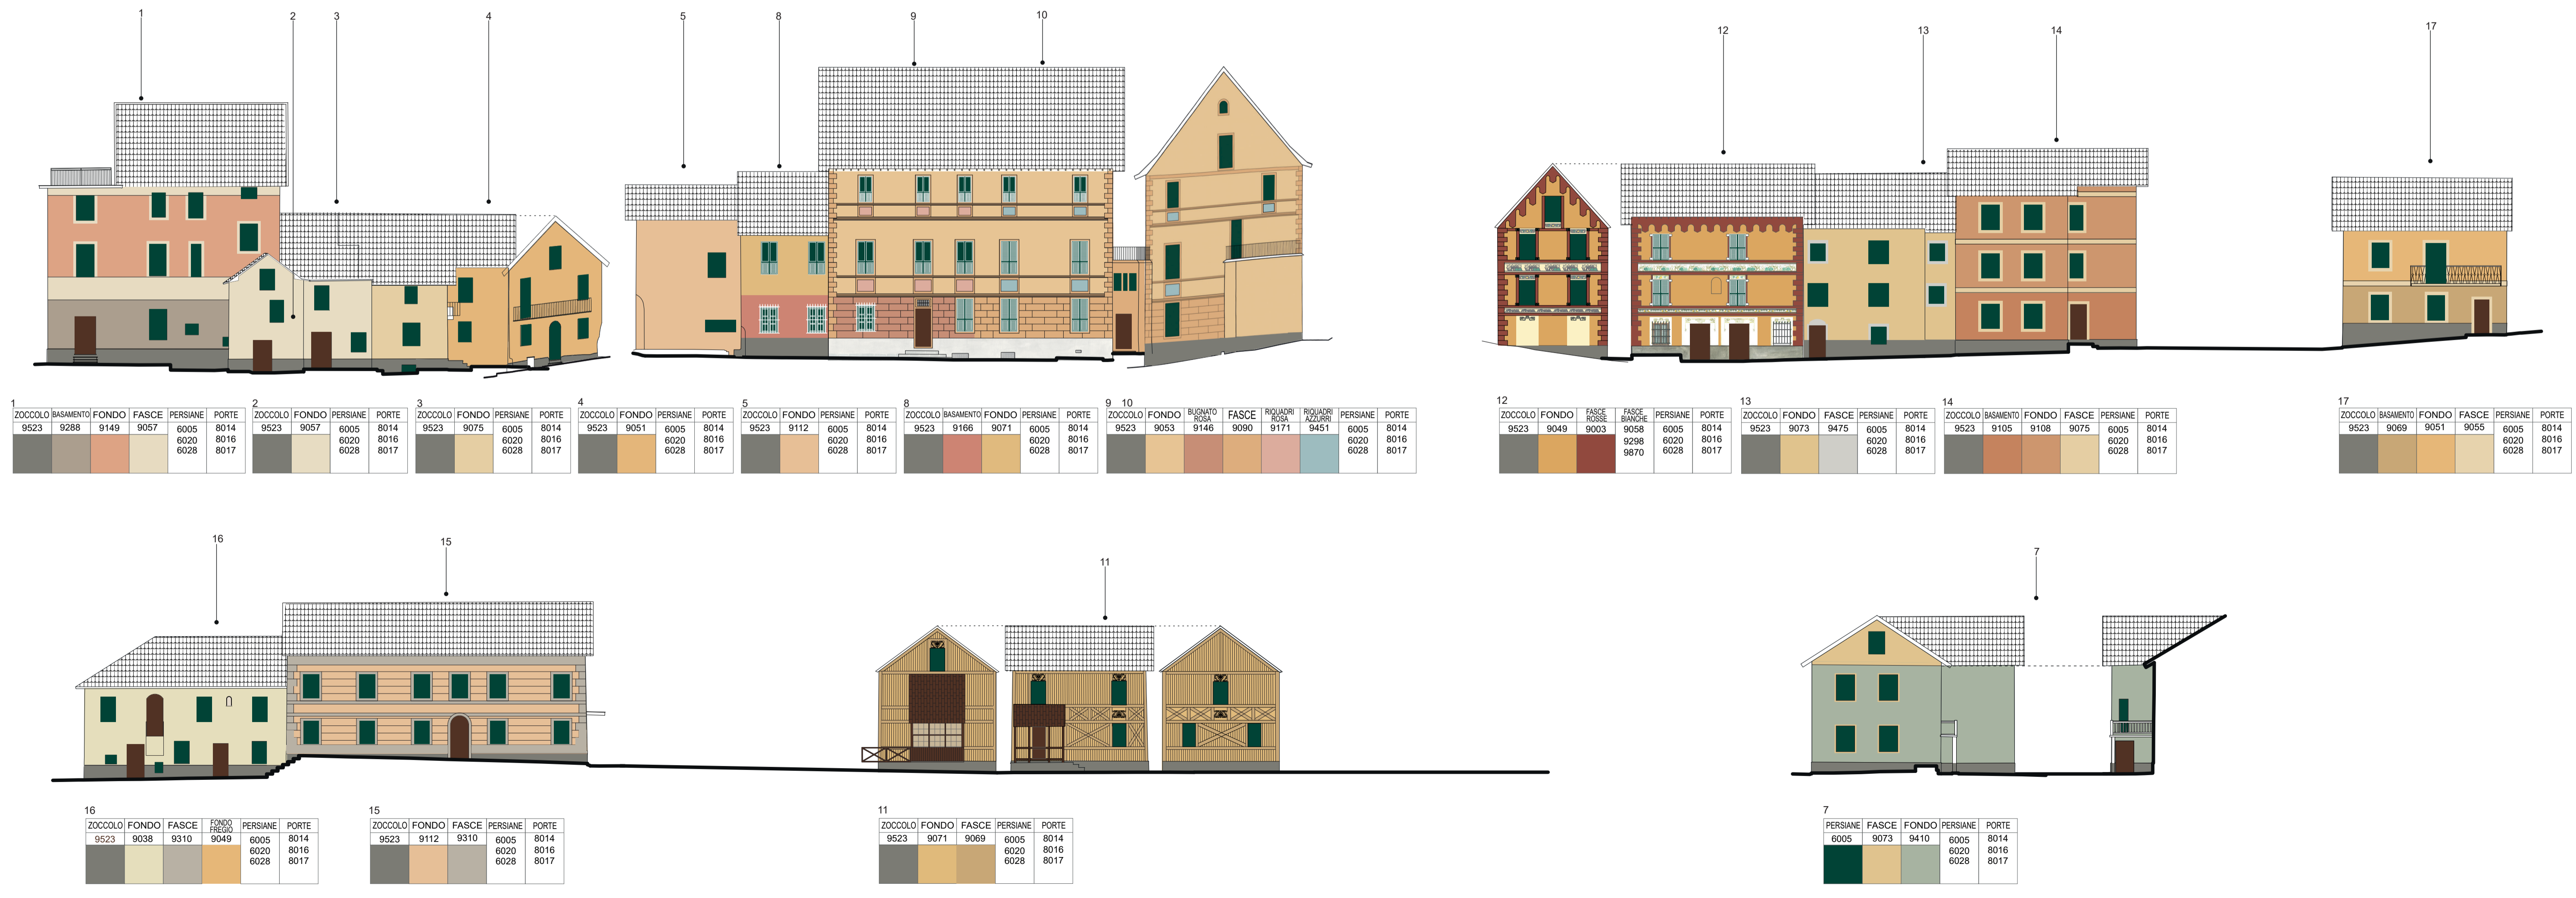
1 2 3 4 5 8 9 10 12 13 14 17

1
| ZOCCOLO | BASAMENTO | FONDO | FASCE | PERSIANE | PORTE |
|---|---|---|---|---|---|
| 9523 | 9288 | 9149 | 9057 | 6005 6020 6028 | 8014 8016 8017 |

2
| ZOCCOLO | FONDO | PERSIANE | PORTE |
|---|---|---|---|
| 9523 | 9057 | 6005 6020 6028 | 8014 8016 8017 |

3
| ZOCCOLO | FONDO | PERSIANE | PORTE |
|---|---|---|---|
| 9523 | 9075 | 6005 6020 6028 | 8014 8016 8017 |

4
| ZOCCOLO | FONDO | PERSIANE | PORTE |
|---|---|---|---|
| 9523 | 9051 | 6005 6020 6028 | 8014 8016 8017 |

5
| ZOCCOLO | FONDO | PERSIANE | PORTE |
|---|---|---|---|
| 9523 | 9112 | 6005 6020 6028 | 8014 8016 8017 |

8
| ZOCCOLO | BASAMENTO | FONDO | PERSIANE | PORTE |
|---|---|---|---|---|
| 9523 | 9166 | 9071 | 6005 6020 6028 | 8014 8016 8017 |

9 10
| ZOCCOLO | FONDO | BUGNATO ROSA | FASCE | RIQUADRI ROSA | RIQUADRI AZZURRI | PERSIANE | PORTE |
|---|---|---|---|---|---|---|---|
| 9523 | 9053 | 9146 | 9090 | 9171 | 9451 | 6005 6020 6028 | 8014 8016 8017 |

12
| ZOCCOLO | FONDO | FASCE ROSSE | FASCE BIANCHE | PERSIANE | PORTE |
|---|---|---|---|---|---|
| 9523 | 9049 | 9003 | 9058 9298 9870 | 6005 6020 6028 | 8014 8016 8017 |

13
| ZOCCOLO | FONDO | FASCE | PERSIANE | PORTE |
|---|---|---|---|---|
| 9523 | 9073 | 9475 | 6005 6020 6028 | 8014 8016 8017 |

14
| ZOCCOLO | BASAMENTO | FONDO | FASCE | PERSIANE | PORTE |
|---|---|---|---|---|---|
| 9523 | 9105 | 9108 | 9075 | 6005 6020 6028 | 8014 8016 8017 |

17
| ZOCCOLO | BASAMENTO | FONDO | FASCE | PERSIANE | PORTE |
|---|---|---|---|---|---|
| 9523 | 9069 | 9051 | 9055 | 6005 6020 6028 | 8014 8016 8017 |

16 15 11 7

16
| ZOCCOLO | FONDO | FASCE | FONDO FREGIO | PERSIANE | PORTE |
|---|---|---|---|---|---|
| 9523 | 9038 | 9310 | 9049 | 6005 6020 6028 | 8014 8016 8017 |

15
| ZOCCOLO | FONDO | FASCE | PERSIANE | PORTE |
|---|---|---|---|---|
| 9523 | 9112 | 9310 | 6005 6020 6028 | 8014 8016 8017 |

11
| ZOCCOLO | FONDO | FASCE | PERSIANE | PORTE |
|---|---|---|---|---|
| 9523 | 9071 | 9069 | 6005 6020 6028 | 8014 8016 8017 |

7
| PERSIANE | FASCE | FONDO | PERSIANE | PORTE |
|---|---|---|---|---|
| 6005 | 9073 | 9410 | 6005 6020 6028 | 8014 8016 8017 |